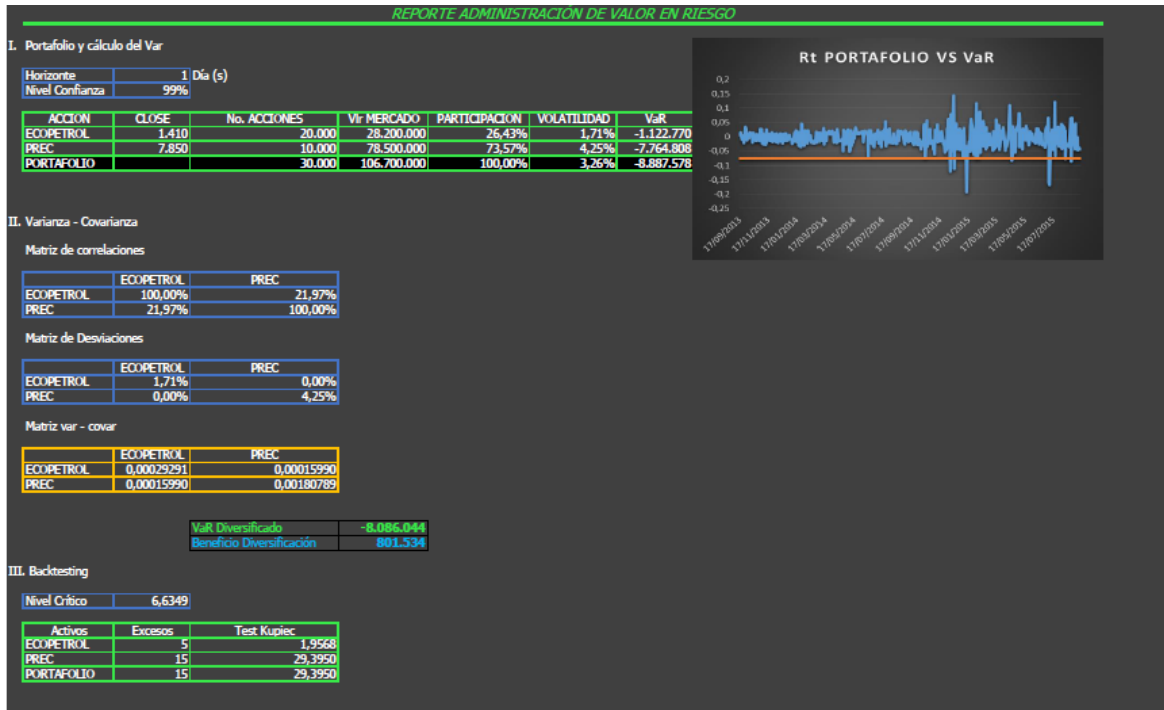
REPORTE ADMINISTRACIÓN DE VALOR EN RIESGO

I. Portafolio y cálculo del Var

| Horizonte | 1 | Día (s) |
|---|---|---|
| Nivel Confianza | 99% | |

| ACCION | CLOSE | No. ACCIONES | Vlr MERCADO | PARTICIPACION | VOLATILIDAD | VaR |
|---|---|---|---|---|---|---|
| ECOPETROL | 1.410 | 20.000 | 28.200.000 | 26,43% | 1,71% | -1.122.770 |
| PREC | 7.850 | 10.000 | 78.500.000 | 73,57% | 4,25% | -7.764.808 |
| PORTAFOLIO | | 30.000 | 106.700.000 | 100,00% | 3,26% | -8.887.578 |

Rt PORTAFOLIO VS VaR

0,2
0,15
0,1
0,05
0
-0,05
-0,1
-0,15
-0,2
-0,25

17/09/2013
17/11/2013
17/01/2014
17/03/2014
17/05/2014
17/07/2014
17/09/2014
17/11/2014
17/01/2015
17/03/2015
17/05/2015
17/07/2015

II. Varianza - Covarianza

Matriz de correlaciones

| | ECOPETROL | PREC |
|---|---|---|
| ECOPETROL | 100,00% | 21,97% |
| PREC | 21,97% | 100,00% |

Matriz de Desviaciones

| | ECOPETROL | PREC |
|---|---|---|
| ECOPETROL | 1,71% | 0,00% |
| PREC | 0,00% | 4,25% |

Matriz var - covar

| | ECOPETROL | PREC |
|---|---|---|
| ECOPETROL | 0,00029291 | 0,00015990 |
| PREC | 0,00015990 | 0,00180789 |

| VaR Diversificado | -8.086.044 |
|---|---|
| Beneficio Diversificación | 801.534 |

III. Backtesting

| Nivel Crítico | 6,6349 |
|---|---|

| Activos | Excesos | Test Kupiec |
|---|---|---|
| ECOPETROL | 5 | 1,9568 |
| PREC | 15 | 29,3950 |
| PORTAFOLIO | 15 | 29,3950 |